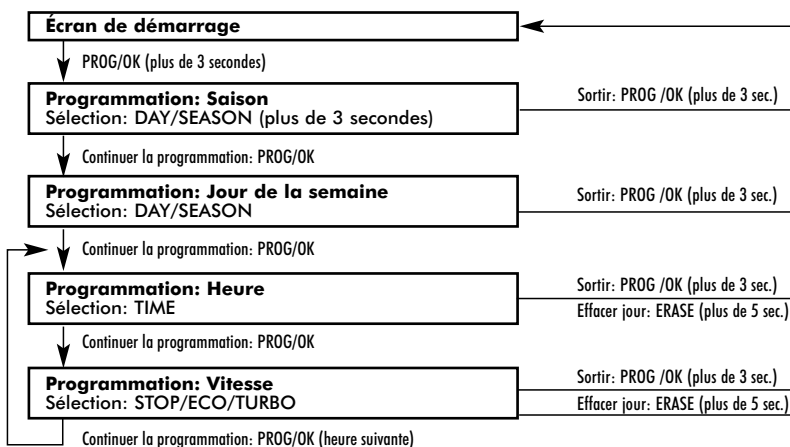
Écran de démarrage

PROG/OK (plus de 3 secondes)

Programmation: Saison
Sélection: DAY/SEASON (plus de 3 secondes)

Sortir: PROG /OK (plus de 3 sec.)

Continuer la programmation: PROG/OK

Programmation: Jour de la semaine
Sélection: DAY/SEASON

Sortir: PROG /OK (plus de 3 sec.)

Continuer la programmation: PROG/OK

Programmation: Heure
Sélection: TIME

Sortir: PROG /OK (plus de 3 sec.)
Effacer jour: ERASE (plus de 5 sec.)

Continuer la programmation: PROG/OK

Programmation: Vitesse
Sélection: STOP/ECO/TURBO

Sortir: PROG /OK (plus de 3 sec.)
Effacer jour: ERASE (plus de 5 sec.)

Continuer la programmation: PROG/OK (heure suivante)